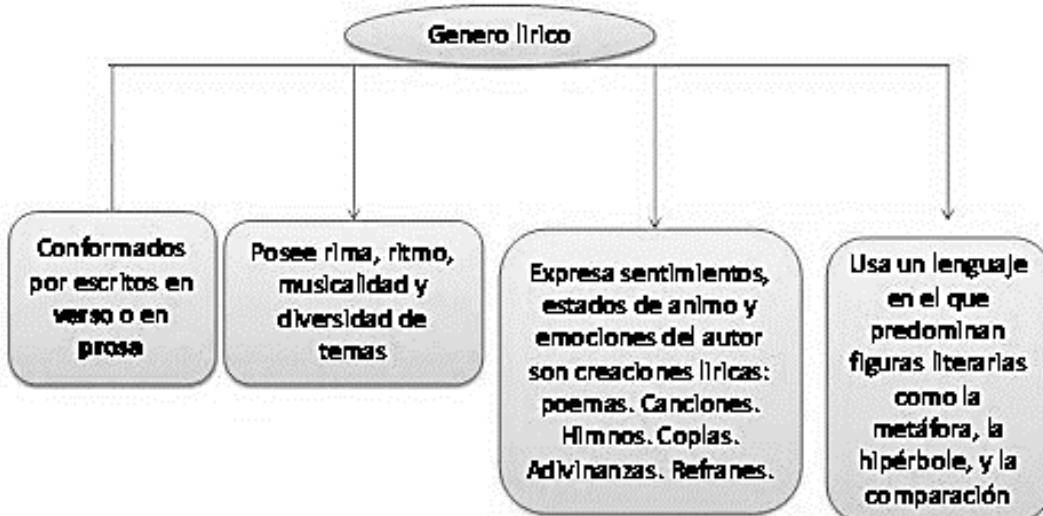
Genero lirico

Conformados por escritos en verso o en prosa

Posee rima, ritmo, musicalidad y diversidad de temas

Expresa sentimientos, estados de animo y emociones del autor son creaciones liricas: poemas. Canciones. Himnos. Coplas. Adivinanzas. Refranes.

Usa un lenguaje en el que predominan figuras literarias como la metáfora, la hipérbole, y la comparación